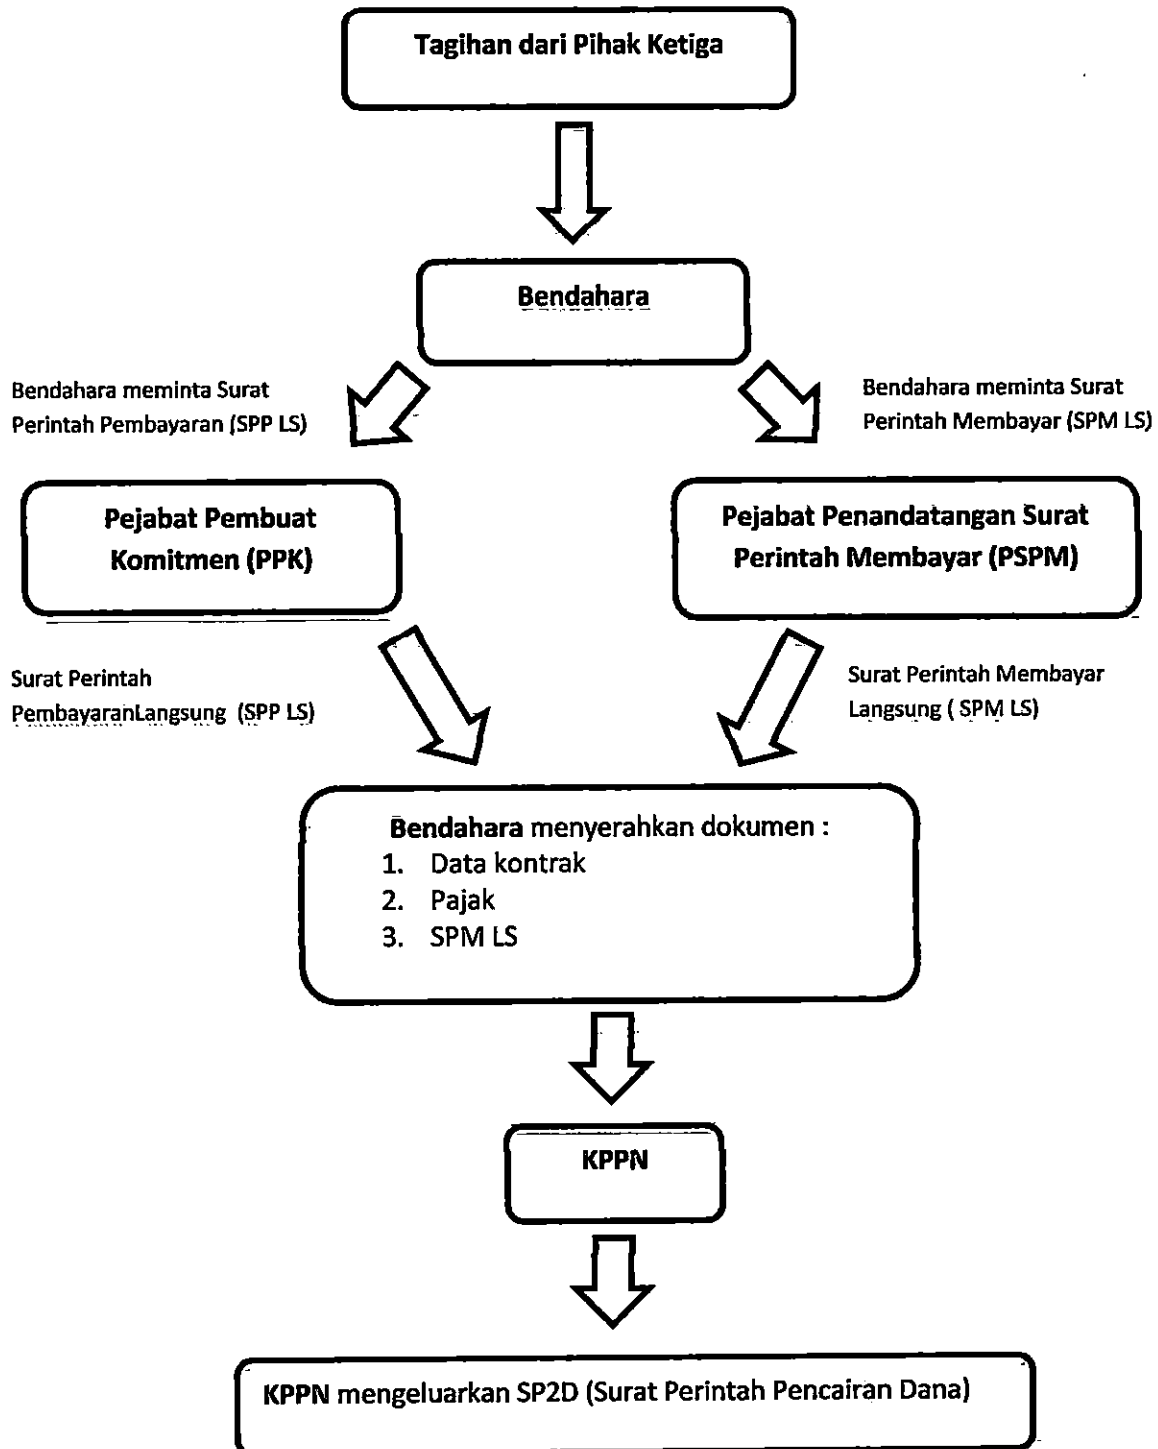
Tagihan dari Pihak Ketiga

Bendahara

Bendahara meminta Surat Perintah Pembayaran (SPP LS)

Bendahara meminta Surat Perintah Membayar (SPM LS)

Pejabat Pembuat Komitmen (PPK)

Pejabat Penandatangan Surat Perintah Membayar (PSPM)

Surat Perintah PembayaranLangsung (SPP LS)

Surat Perintah Membayar Langsung ( SPM LS)

Bendahara menyerahkan dokumen :
1. Data kontrak
2. Pajak
3. SPM LS

KPPN

KPPN mengeluarkan SP2D (Surat Perintah Pencairan Dana)